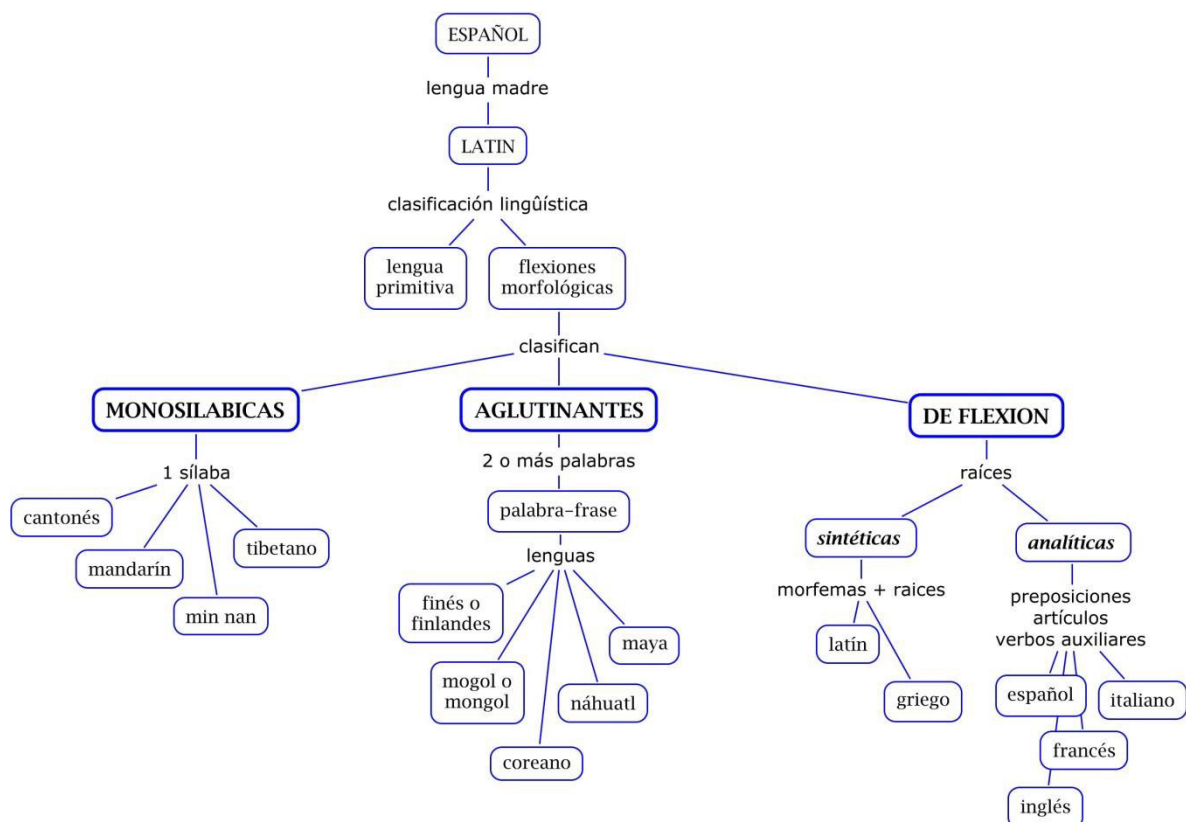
ESPAÑOL

lengua madre

LATIN

clasificación lingûística

lengua primitiva

flexiones morfológicas

clasifican

MONOSILABICAS

1 sílaba

cantonés

mandarín

min nan

tibetano

AGLUTINANTES

2 o más palabras

palabra-frase

lenguas

finés o finlandes

mogol o mongol

coreano

náhuatl

maya

DE FLEXION

raíces

*sintéticas*

morfemas + raices

latín

griego

*analíticas*

preposiciones artículos verbos auxiliares

español

italiano

francés

inglés